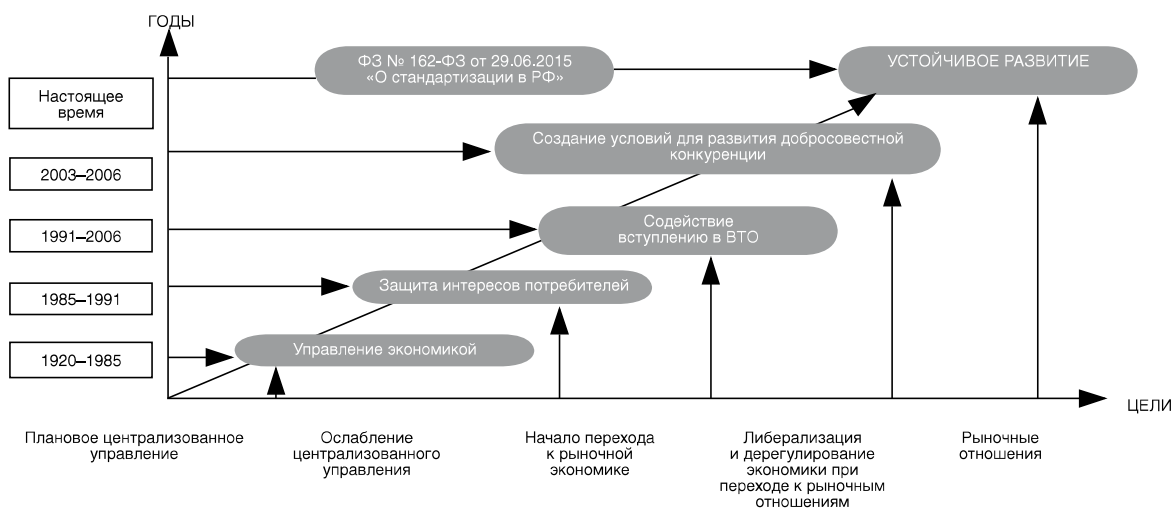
ГОДЫ

Настоящее время

2003–2006

1991–2006

1985–1991

1920–1985

ФЗ № 162-ФЗ от 29.06.2015 «О стандартизации в РФ»

УСТОЙЧИВОЕ РАЗВИТИЕ

Создание условий для развития добросовестной конкуренции

Содействие вступлению в ВТО

Защита интересов потребителей

Управление экономикой

ЦЕЛИ

Плановое централизованное управление

Ослабление централизованного управления

Начало перехода к рыночной экономике

Либерализация и дерегулирование экономики при переходе к рыночным отношениям

Рыночные отношения